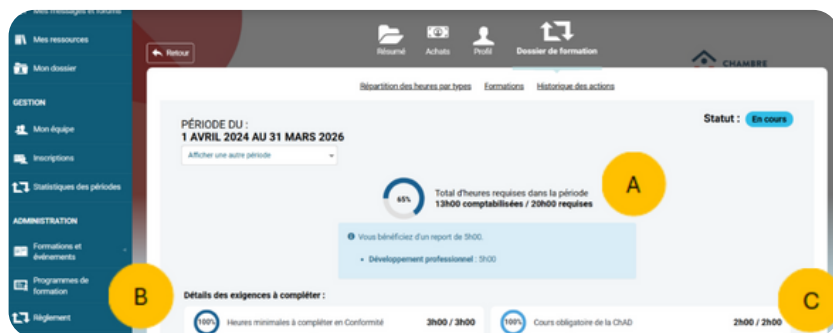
Mes messages et forums
Mes ressources
Mon dossier
GESTION
Mon équipe
Inscriptions
Statistiques des périodes
ADMINISTRATION
Formations et événements
Programmes de formation
Règlement

Retour
Résumé
Achats
Profil
Dossier de formation
CHAMBRE

Répartition des heures par types
Formations
Historique des actions

PÉRIODE DU :
1 AVRIL 2024 AU 31 MARS 2026
Afficher une autre période

Statut : En cours

65%
Total d'heures requises dans la période
13h00 comptabilisées / 20h00 requises

A

Vous bénéficiez d'un report de 5h00.
• Développement professionnel : 5h00

B

C

Détails des exigences à compléter :
100% Heures minimales à compléter en Conformité 3h00 / 3h00
100% Cours obligatoire de la ChAD 2h00 / 2h00